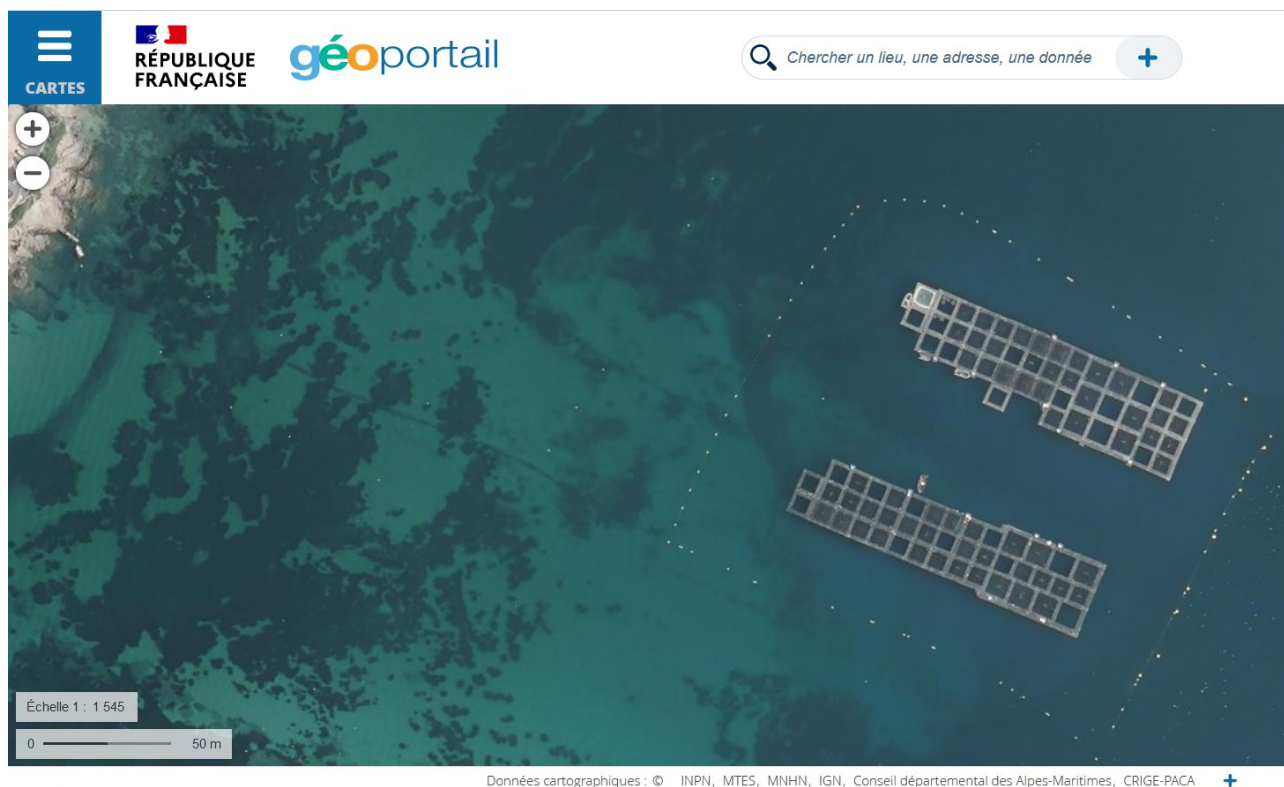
CARTES

RÉPUBLIQUE FRANÇAISE

géoportail

Chercher un lieu, une adresse, une donnée

+

+

−

Échelle 1 : 1 545

0 50 m

Données cartographiques : © INPN, MTES, MNHN, IGN, Conseil départemental des Alpes-Maritimes, CRIGE-PACA +